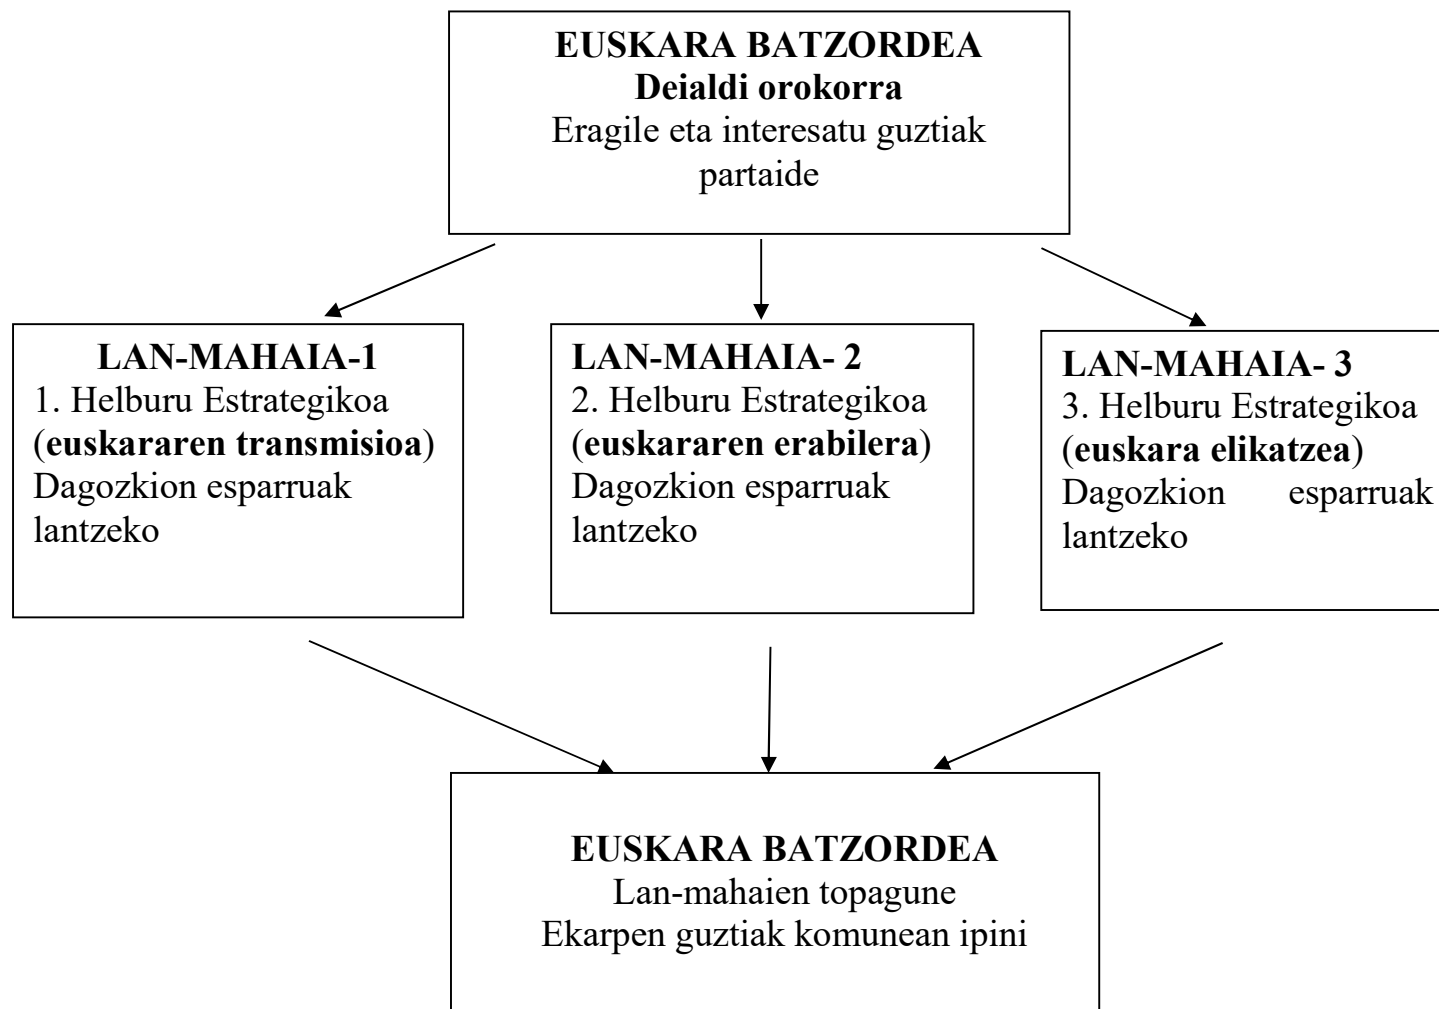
EUSKARA BATZORDEA
Deialdi orokorra
Eragile eta interesatu guztiak partaide

LAN-MAHAIA-1
1. Helburu Estrategikoa (euskararen transmisioa)
Dagozkion esparruak lantzeko

LAN-MAHAIA- 2
2. Helburu Estrategikoa (euskararen erabilera)
Dagozkion esparruak lantzeko

LAN-MAHAIA- 3
3. Helburu Estrategikoa (euskara elikatzea)
Dagozkion esparruak lantzeko

EUSKARA BATZORDEA
Lan-mahaien topagune
Ekarpen guztiak komunean ipini